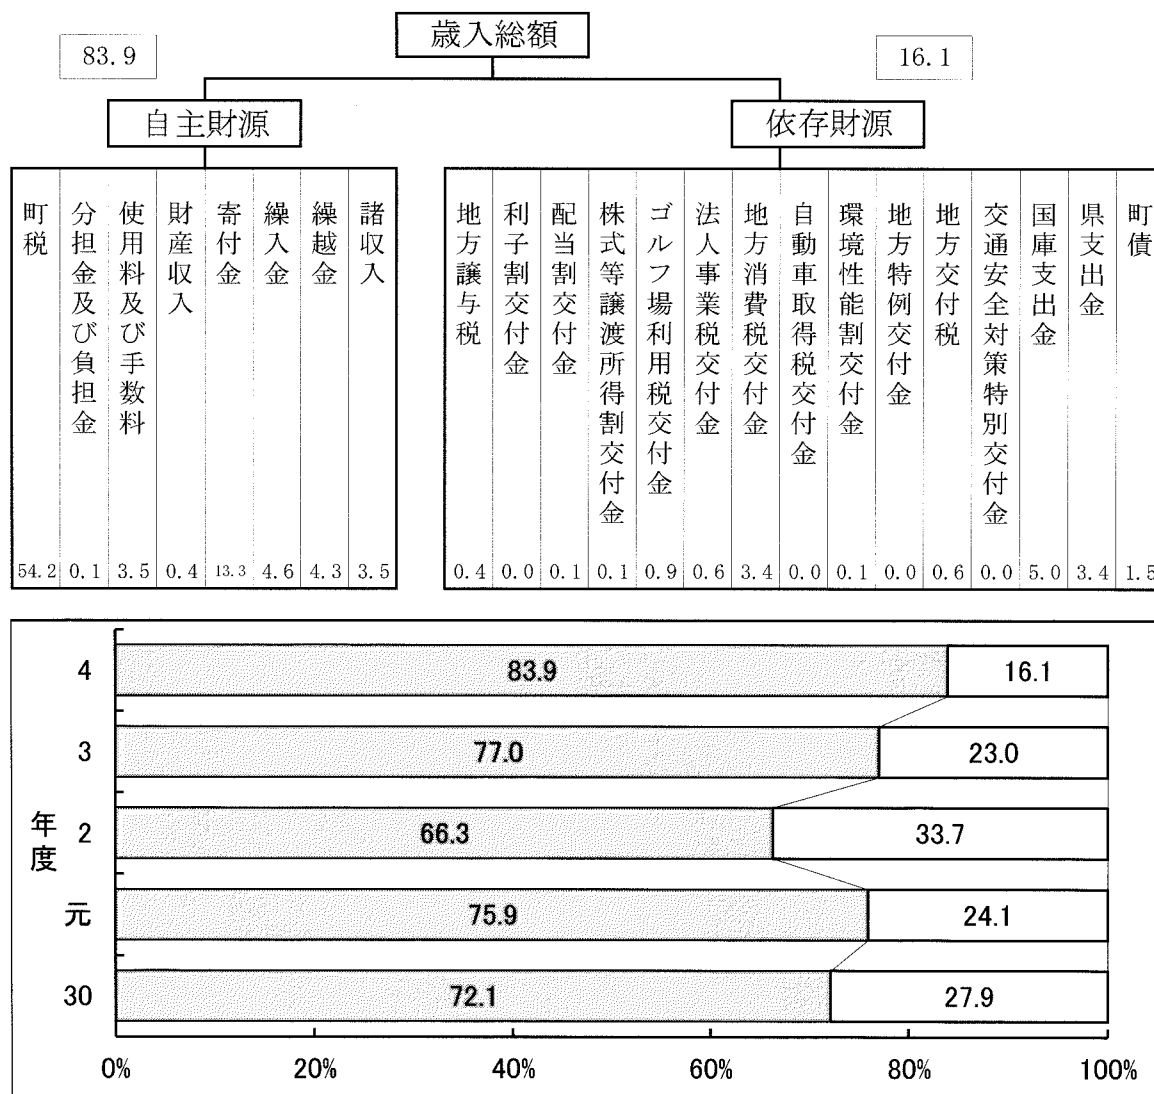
歳入総額

83.9

16.1

自主財源

依存財源

| 町税 | 分担金及び負担金 | 使用料及び手数料 | 財産収入 | 寄付金 | 繰入金 | 繰越金 | 諸収入 |
|---|---|---|---|---|---|---|---|
| 54.2 | 0.1 | 3.5 | 0.4 | 13.3 | 4.6 | 4.3 | 3.5 |

| 地方譲与税 | 利子割交付金 | 配当割交付金 | 株式等譲渡所得割交付金 | ゴルフ場利用税交付金 | 法人事業税交付金 | 地方消費税交付金 | 自動車取得税交付金 | 環境性能割交付金 | 地方特例交付金 | 地方交付税 | 交通安全対策特別交付金 | 国庫支出金 | 県支出金 | 町債 |
|---|---|---|---|---|---|---|---|---|---|---|---|---|---|---|
| 0.4 | 0.0 | 0.1 | 0.1 | 0.9 | 0.6 | 3.4 | 0.0 | 0.1 | 0.0 | 0.6 | 0.0 | 5.0 | 3.4 | 1.5 |

年度

4 83.9 16.1
3 77.0 23.0
2 66.3 33.7
元 75.9 24.1
30 72.1 27.9

0% 20% 40% 60% 80% 100%